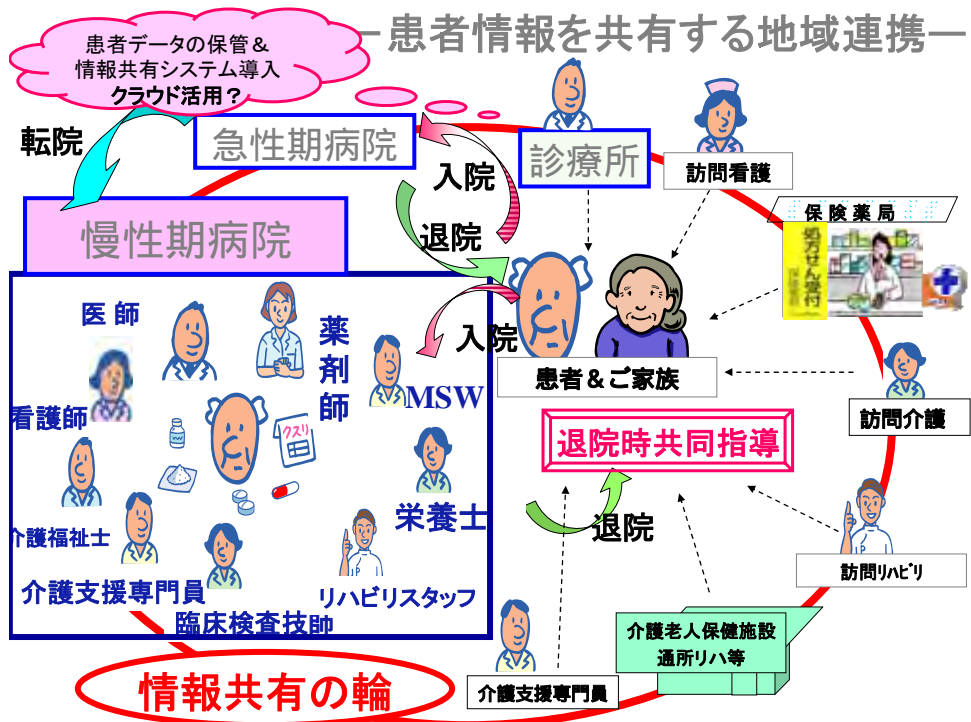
ー患者情報を共有する地域連携ー

患者データの保管＆
情報共有システム導入
クラウド活用？

転院

急性期病院

診療所

訪問看護

入院

退院

保険薬局

処方せん受付

慢性期病院

医師

薬剤師

MSW

看護師

クスリ

入院

患者＆ご家族

訪問介護

退院時共同指導

栄養士

介護福祉士

退院

訪問ﾘﾊﾋﾞﾘ

介護支援専門員

リハビリスタッフ

臨床検査技師

介護老人保健施設
通所リハ等

情報共有の輪

介護支援専門員